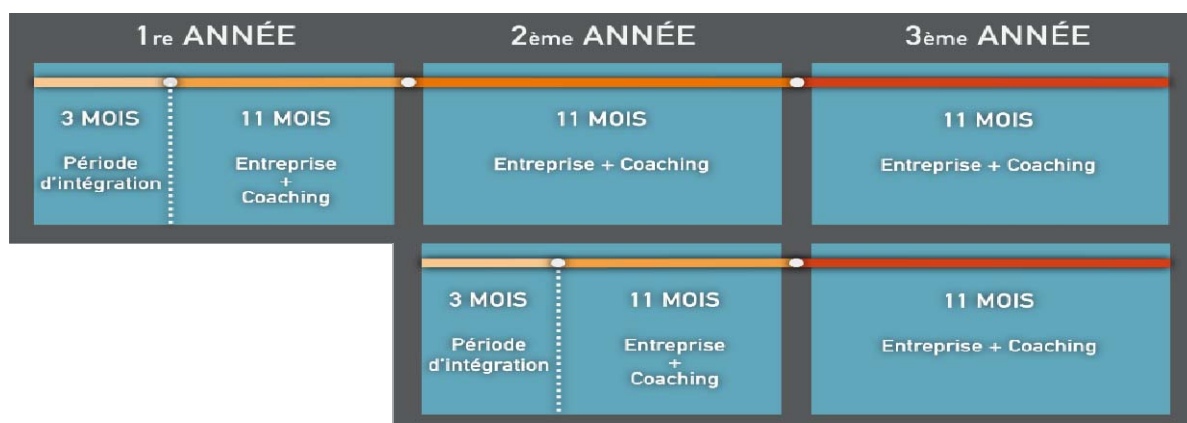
1re ANNÉE

2ème ANNÉE

3ème ANNÉE

3 MOIS
Période d'intégration

11 MOIS
Entreprise + Coaching

11 MOIS
Entreprise + Coaching

11 MOIS
Entreprise + Coaching

3 MOIS
Période d'intégration

11 MOIS
Entreprise + Coaching

11 MOIS
Entreprise + Coaching